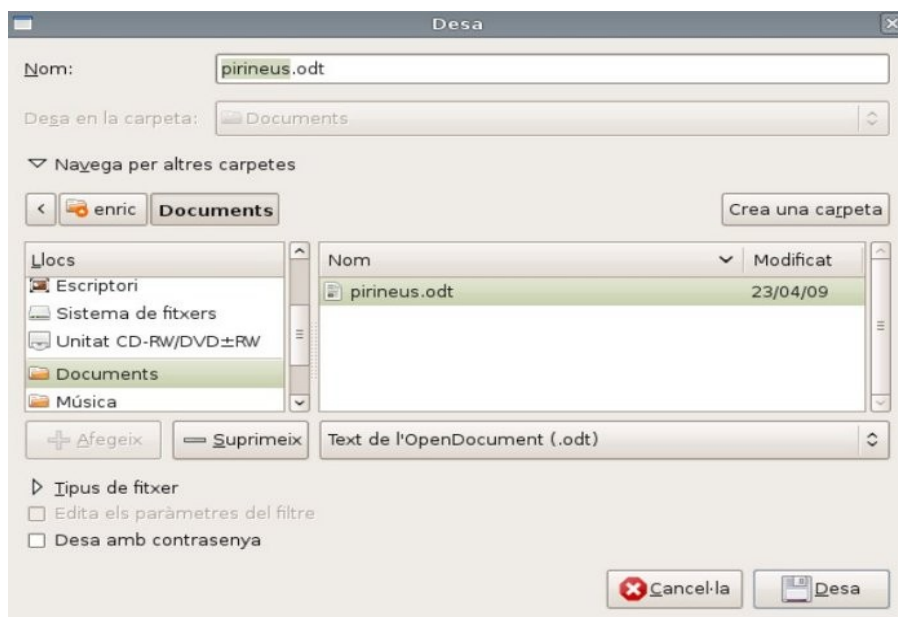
Desa

Nom: pirineus.odt

Desa en la carpeta: Documents

Navega per altres carpetes

enric Documents

Crea una carpeta

| Llocs |
|---|
| Escriptori |
| Sistema de fitxers |
| Unitat CD-RW/DVD±RW |
| Documents |
| Música |

| Nom | Modificat |
|---|---|
| pirineus.odt | 23/04/09 |

Afegeix Suprimeix

Text de l'OpenDocument (.odt)

Tipus de fitxer

Edita els paràmetres del filtre

Desa amb contrasenya

Cancel·la Desa